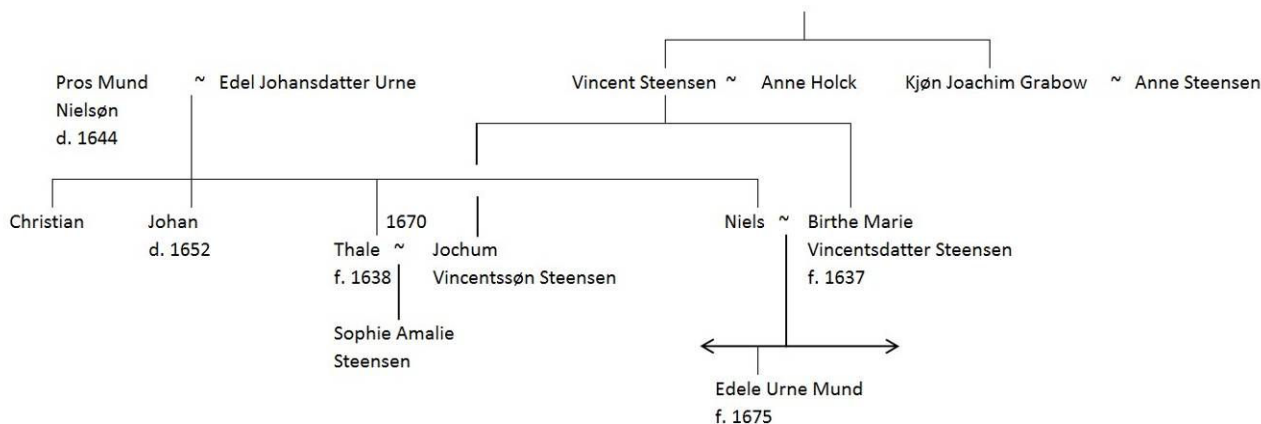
Pros Mund Nielsøn d. 1644 ~ Edel Johansdatter Urne

Vincent Steensen ~ Anne Holck

Kjøn Joachim Grabow ~ Anne Steensen

Christian

Johan d. 1652

1670

Thale f. 1638 ~ Jochum Vincentssøn Steensen

Niels ~ Birthe Marie Vincentsdatter Steensen f. 1637

Sophie Amalie Steensen

Edele Urne Mund f. 1675